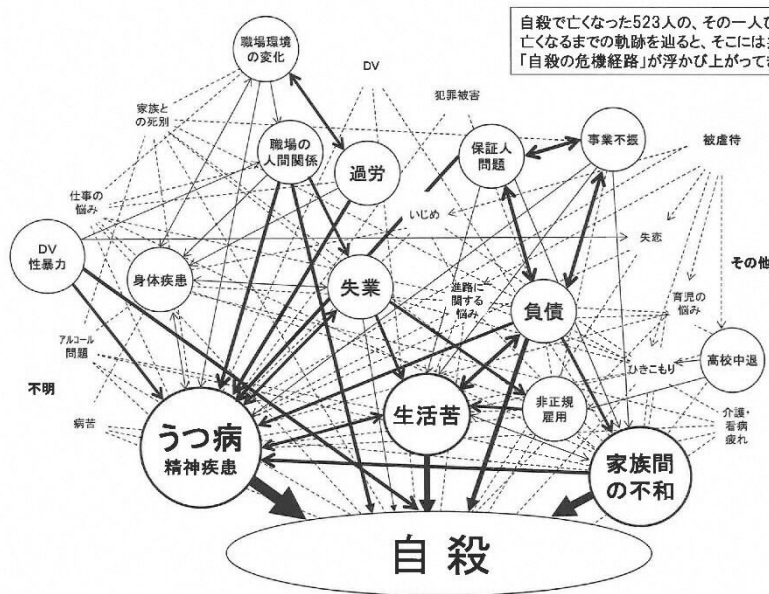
自殺で亡くなった523人の、その一人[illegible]
亡くなるまでの軌跡を辿ると、そこには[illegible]
「自殺の危機経路」が浮かび上がって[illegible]

職場環境の変化

DV

家族との死別

犯罪被害

職場の人間関係

過労

保証人問題

事業不振

被虐待

仕事の悩み

いじめ

DV 性暴力

失恋

身体疾患

失業

進路に関する悩み

負債

その他

育児の悩み

アルコール問題

ひきこもり

高校中退

不明

非正規雇用

病苦

生活苦

介護・看病疲れ

うつ病 精神疾患

家族間の不和

自殺